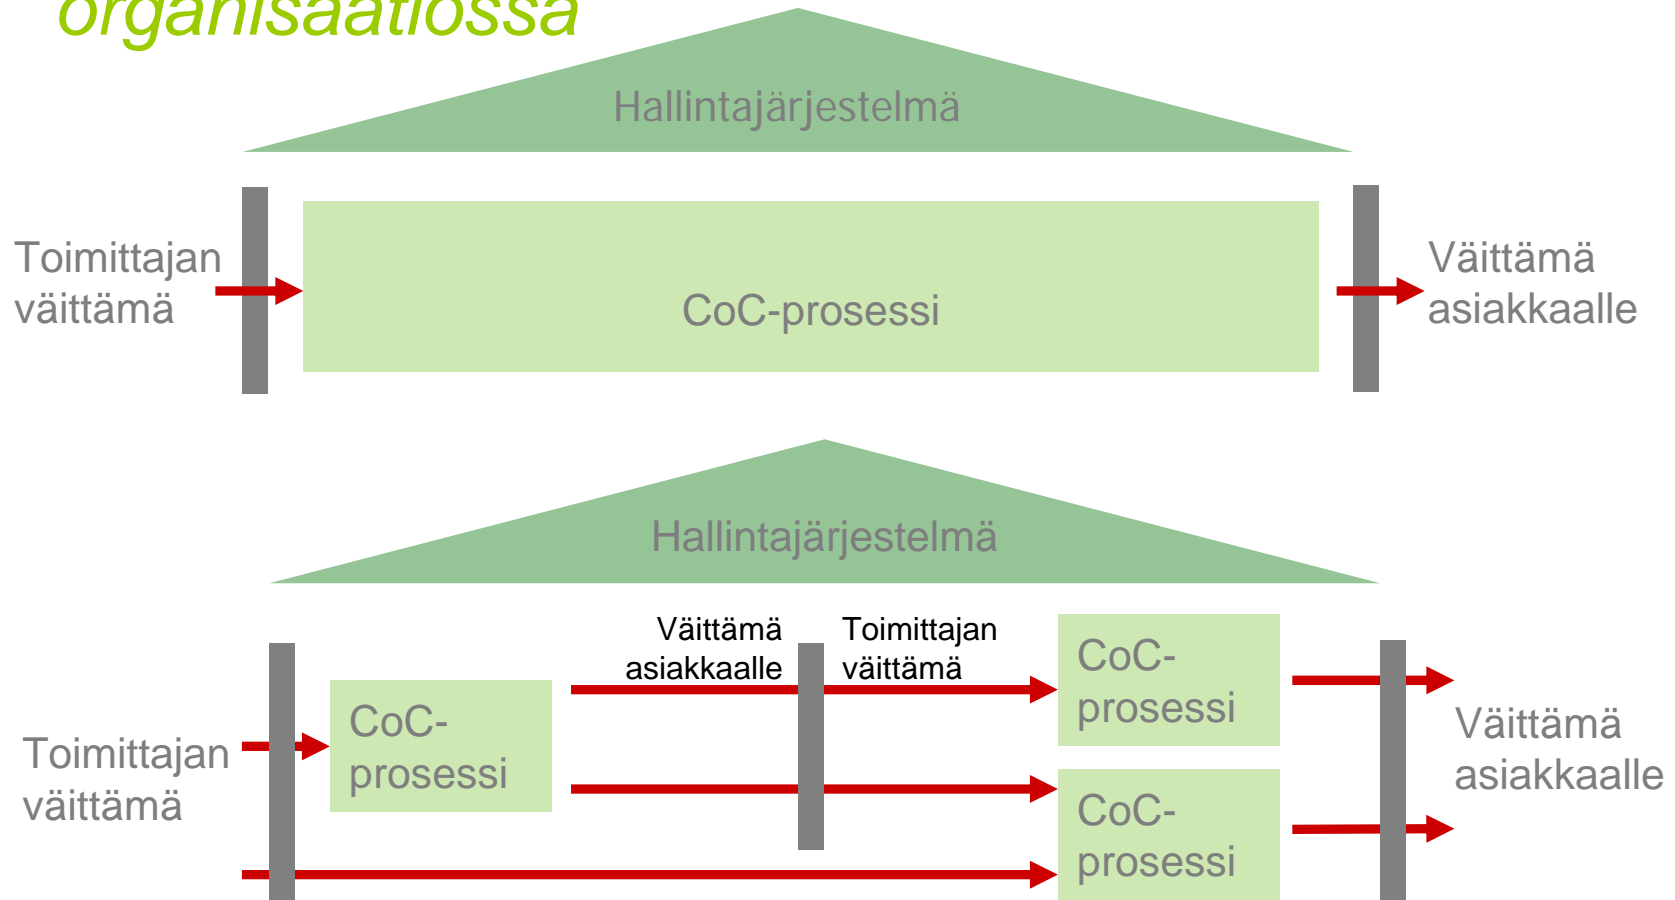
organisaatiossa

Hallintajärjestelmä

Toimittajan väittämä

CoC-prosessi

Väittämä asiakkaalle

Hallintajärjestelmä

Toimittajan väittämä

CoC-prosessi

Väittämä asiakkaalle

Toimittajan väittämä

CoC-prosessi

CoC-prosessi

Väittämä asiakkaalle